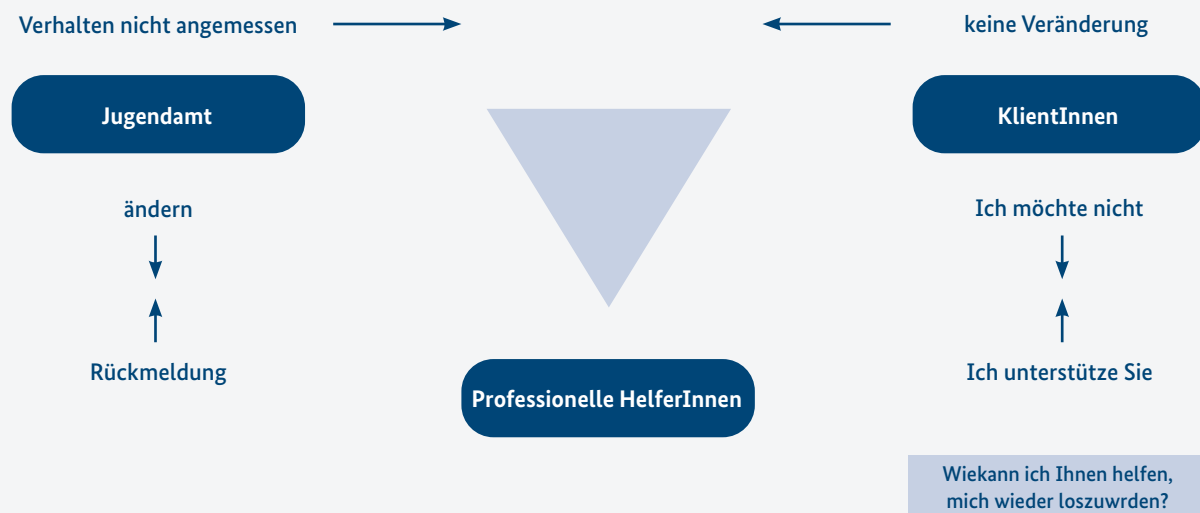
Verhalten nicht angemessen

keine Veränderung

Jugendamt

KlientInnen

ändern

Ich möchte nicht

Rückmeldung

Professionelle HelferInnen

Ich unterstütze Sie

Wiekann ich Ihnen helfen, mich wieder loszuwrden?